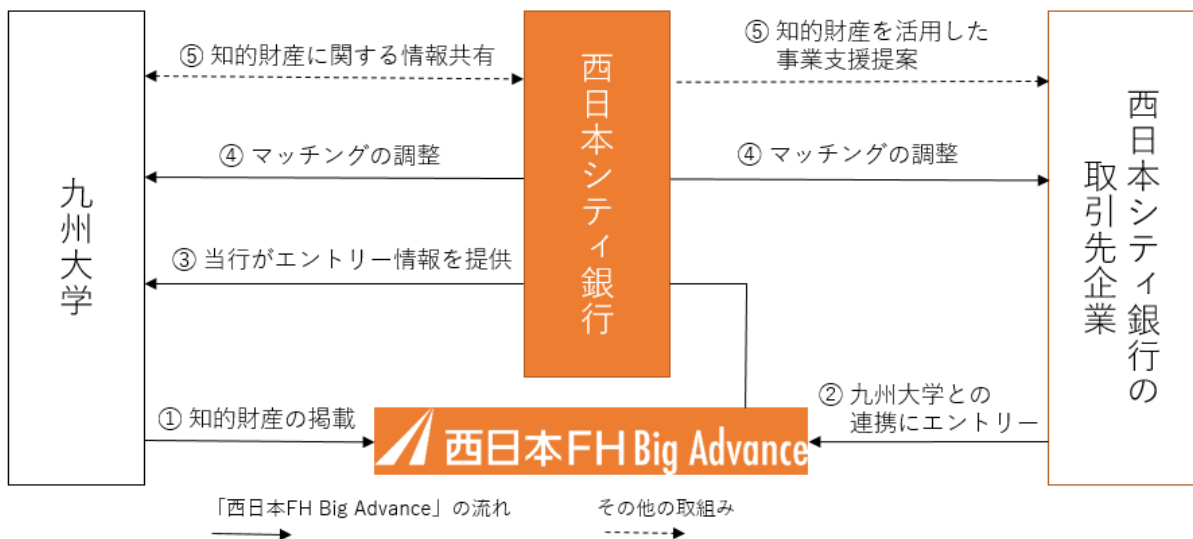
九州大学

⑤ 知的財産に関する情報共有

④ マッチングの調整

③ 当行がエントリー情報を提供

① 知的財産の掲載

西日本シティ銀行

⑤ 知的財産を活用した事業支援提案

④ マッチングの調整

② 九州大学との連携にエントリー

西日本シティ銀行の取引先企業

西日本FH Big Advance

「西日本FH Big Advance」の流れ

その他の取組み